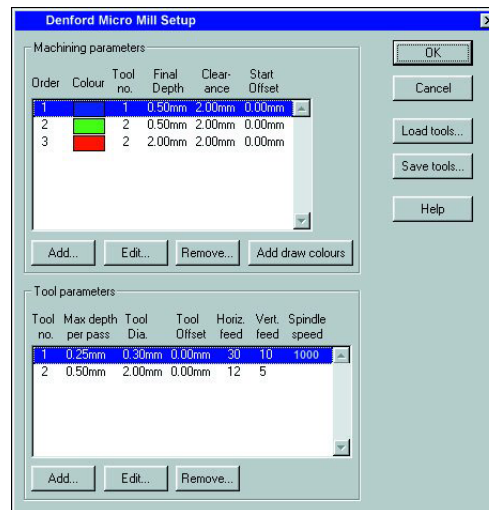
Denford Micro Mill Setup

Machining parameters

| Order | Colour | Tool no. | Final Depth | Clearance | Start Offset |
|---|---|---|---|---|---|
| 1 | | 1 | 0.50mm | 2.00mm | 0.00mm |
| 2 | | 2 | 0.50mm | 2.00mm | 0.00mm |
| 3 | | 2 | 2.00mm | 2.00mm | 0.00mm |

Add... Edit... Remove... Add draw colours

Tool parameters

| Tool no. | Max depth per pass | Tool Dia. | Tool Offset | Horiz. feed | Vert. feed | Spindle speed |
|---|---|---|---|---|---|---|
| 1 | 0.25mm | 0.30mm | 0.00mm | 30 | 10 | 1000 |
| 2 | 0.50mm | 2.00mm | 0.00mm | 12 | 5 | |

Add... Edit... Remove...

OK
Cancel
Load tools...
Save tools...
Help